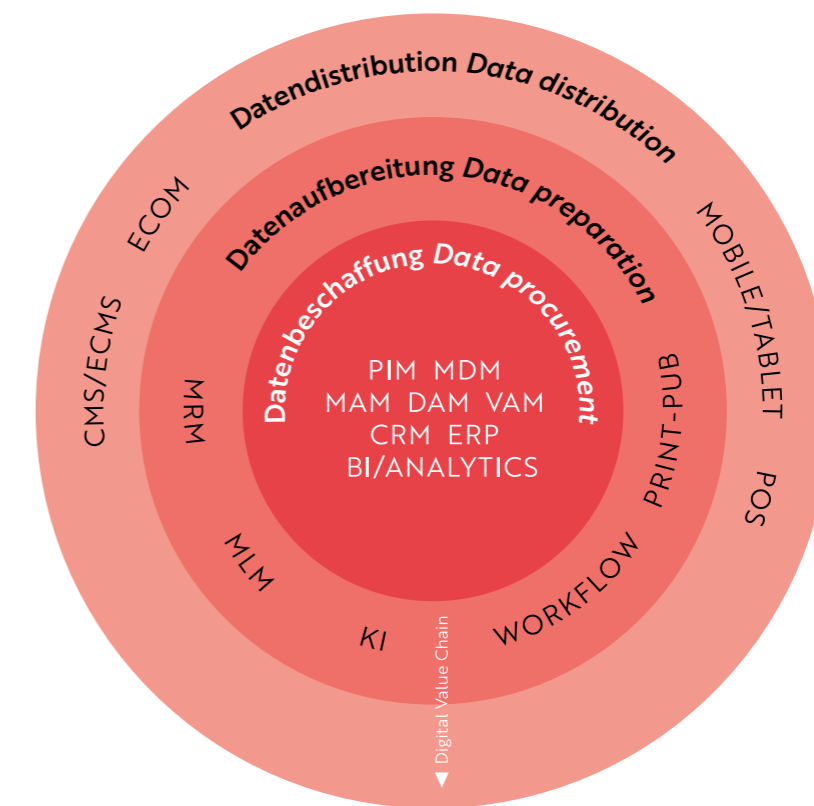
Datendistribution Data distribution

Datenaufbereitung Data preparation

Datenbeschaffung Data procurement

PIM MDM
MAM DAM VAM
CRM ERP
BI/ANALYTICS

ECOM

CMS/ECMS

MOBILE/TABLET

POS

MRM

PRINT-PUB

MLM

KI

WORKFLOW

Digital Value Chain